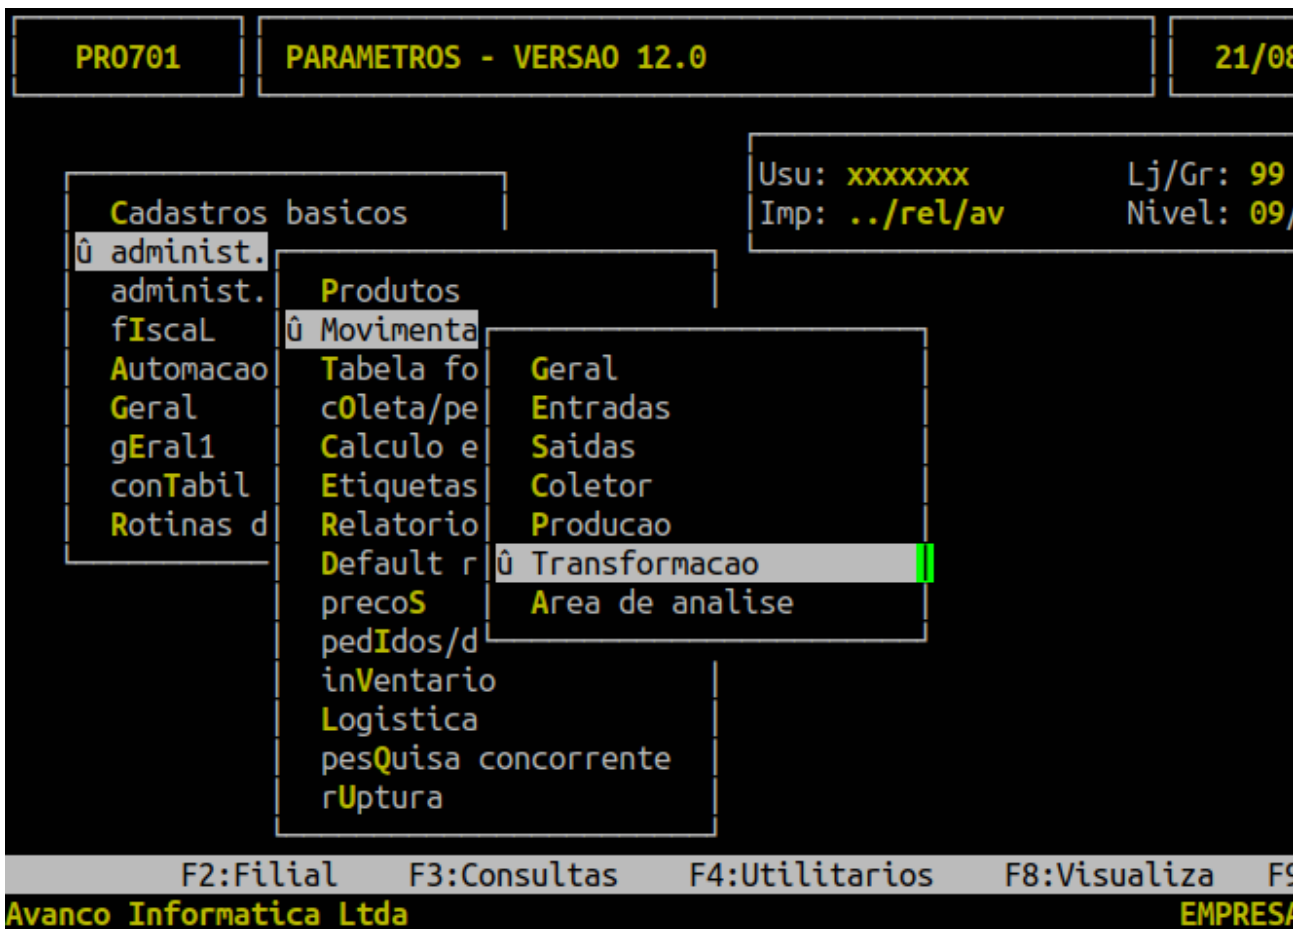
PRO701 | PARAMETROS - VERSAO 12.0 | 21/08

Usu: xxxxxxx    Lj/Gr: 99
Imp: ../rel/av    Nivel: 09/

Cadastros basicos
û administ.
administ.
fIscaL
Automacao
Geral
gEral1
conTabil
Rotinas d

Produtos
û Movimenta
Tabela fo
cOleta/pe
Calculo e
Etiquetas
Relatorio
Default r
precoS
pedIdos/d
inVentario
Logistica
pesQuisa concorrente
rUptura

Geral
Entradas
Saidas
Coletor
Producao
û Transformacao
Area de analise

F2:Filial    F3:Consultas    F4:Utilitarios    F8:Visualiza    F9
Avanco Informatica Ltda    EMPRES